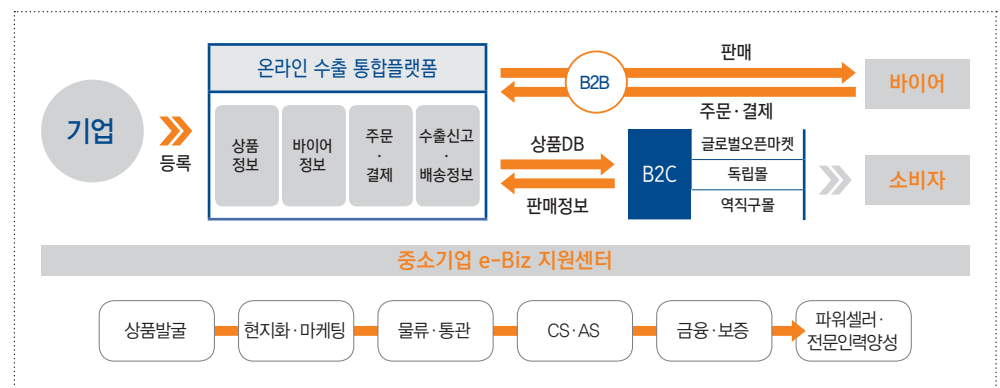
기업

등록

온라인 수출 통합플랫폼

상품정보

바이어정보

주문·결제

수출신고·배송정보

판매

B2B

주문·결제

바이어

상품DB

판매정보

B2C

글로벌오픈마켓

독립몰

역직구몰

소비자

중소기업 e-Biz 지원센터

상품발굴

현지화·마케팅

물류·통관

CS·AS

금융·보증

파워셀러·전문인력양성